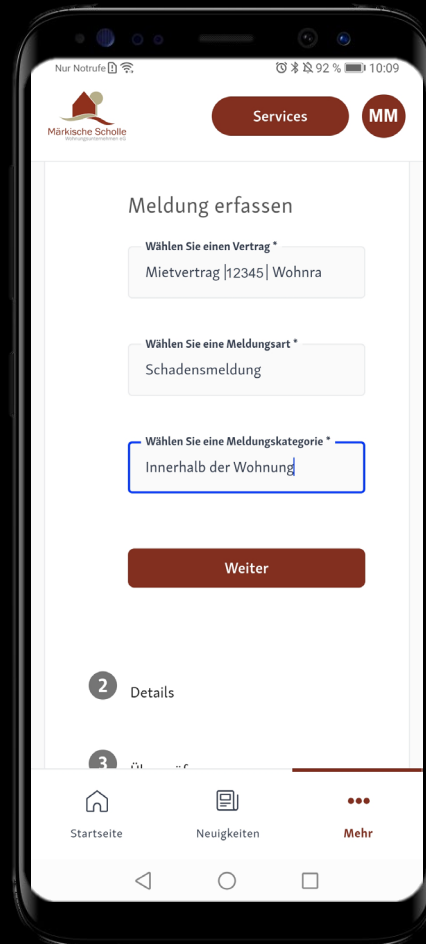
Nur Notrufe 92 % 10:09

Märkische Scholle
Wohnungsunternehmen eG

Services

MM

Meldung erfassen

Wählen Sie einen Vertrag *
Mietvertrag |12345| Wohnra

Wählen Sie eine Meldungsart *
Schadensmeldung

Wählen Sie eine Meldungskategorie *
Innerhalb der Wohnung

Weiter

2 Details

3 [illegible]

Startseite

Neuigkeiten

Mehr